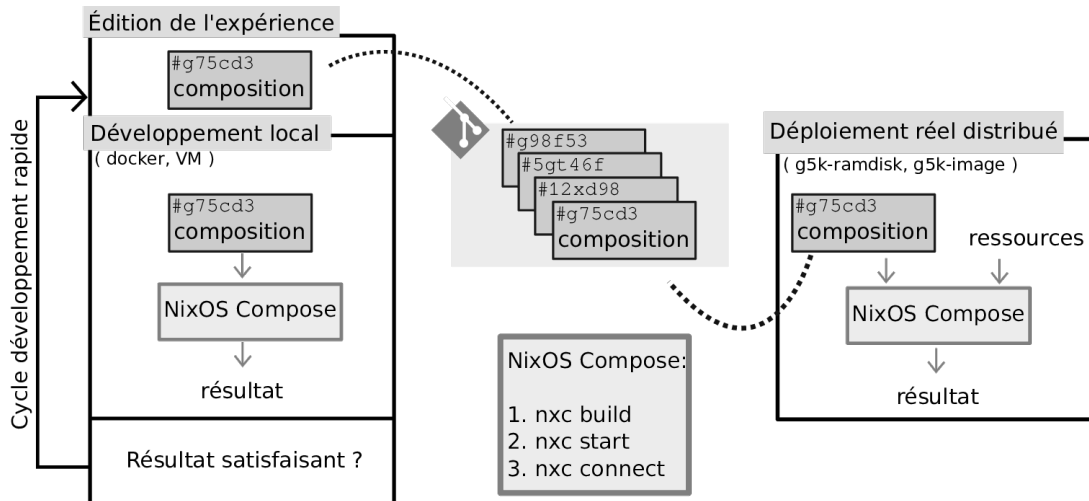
Édition de l'expérience

#g75cd3
composition

Cycle développement rapide

Développement local
( docker, VM )

#g75cd3
composition

NixOS Compose

résultat

Résultat satisfaisant ?

#g98f53
#5gt46f
#12xd98
#g75cd3
composition

NixOS Compose:

1. nxc build
2. nxc start
3. nxc connect

Déploiement réel distribué
( g5k-ramdisk, g5k-image )

#g75cd3
composition

ressources

NixOS Compose

résultat